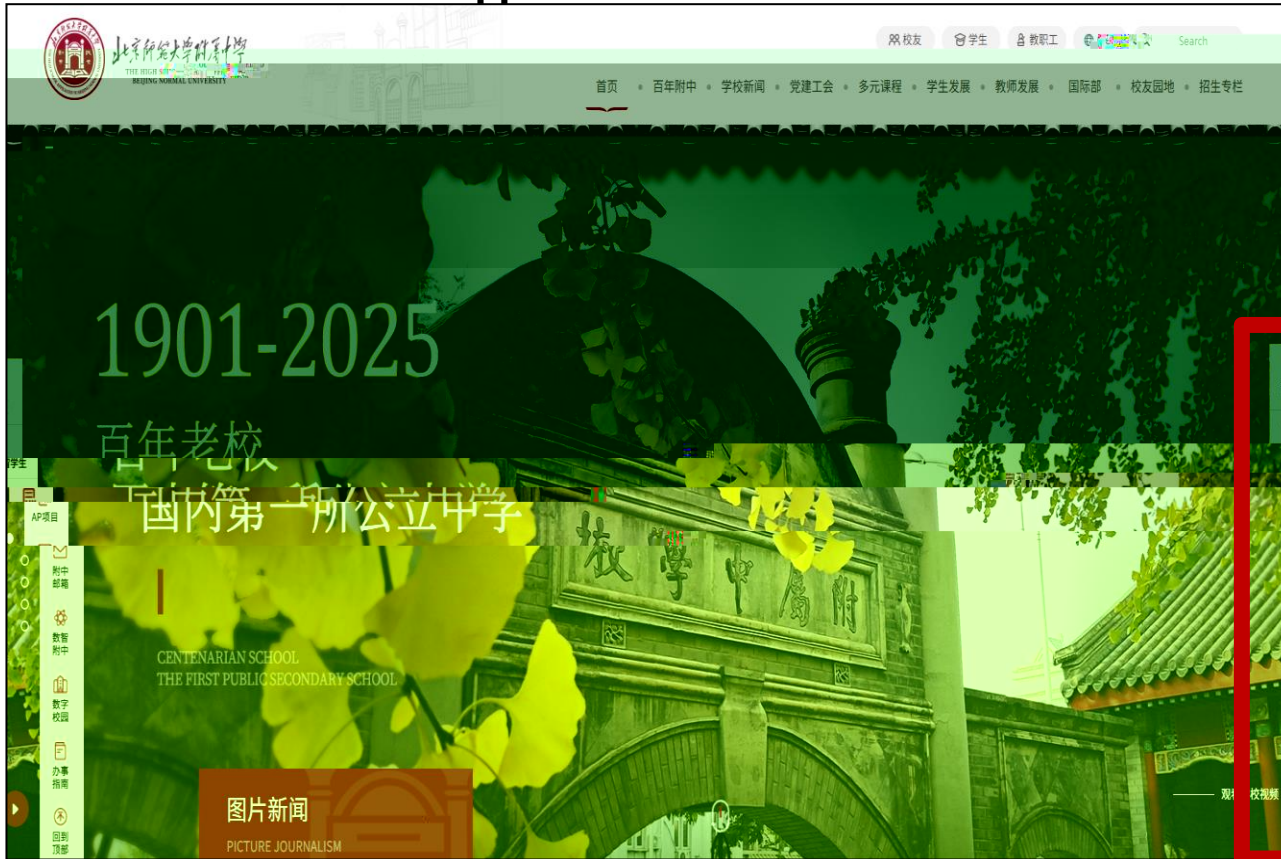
北京师范大学附属中学
THE HIGH SCHOOL AFFILIATED TO BEIJING NORMAL UNIVERSITY

校友 学生 教职工 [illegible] Search

首页 • 百年附中 • 学校新闻 • 党建工会 • 多元课程 • 学生发展 • 教师发展 • 国际部 • 校友园地 • 招生专栏

1901-2025

百年老校

国内第一所公立中学

CENTENARIAN SCHOOL
THE FIRST PUBLIC SECONDARY SCHOOL

学生
AP项目
附中邮箱
数智附中
数字校园
办事指南
回到顶部

校學中屬附

图片新闻
PICTURE JOURNALISM

观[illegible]校视频